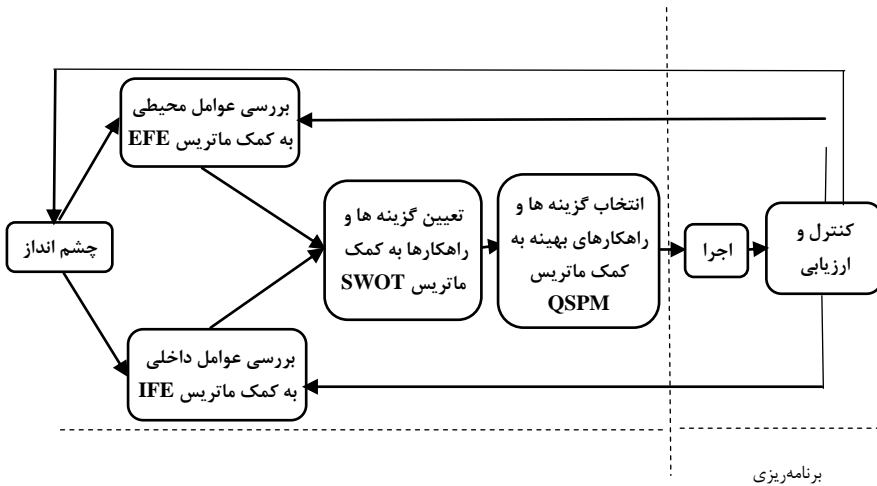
چشم انداز

بررسی عوامل محیطی به کمک ماتریس EFE

بررسی عوامل داخلی به کمک ماتریس IFE

تعیین گزینه ها و راهکارها به کمک ماتریس SWOT

انتخاب گزینه ها و راهکارهای بهینه به کمک ماتریس QSPM

اجرا

کنترل و ارزیابی

برنامه‌ریزی